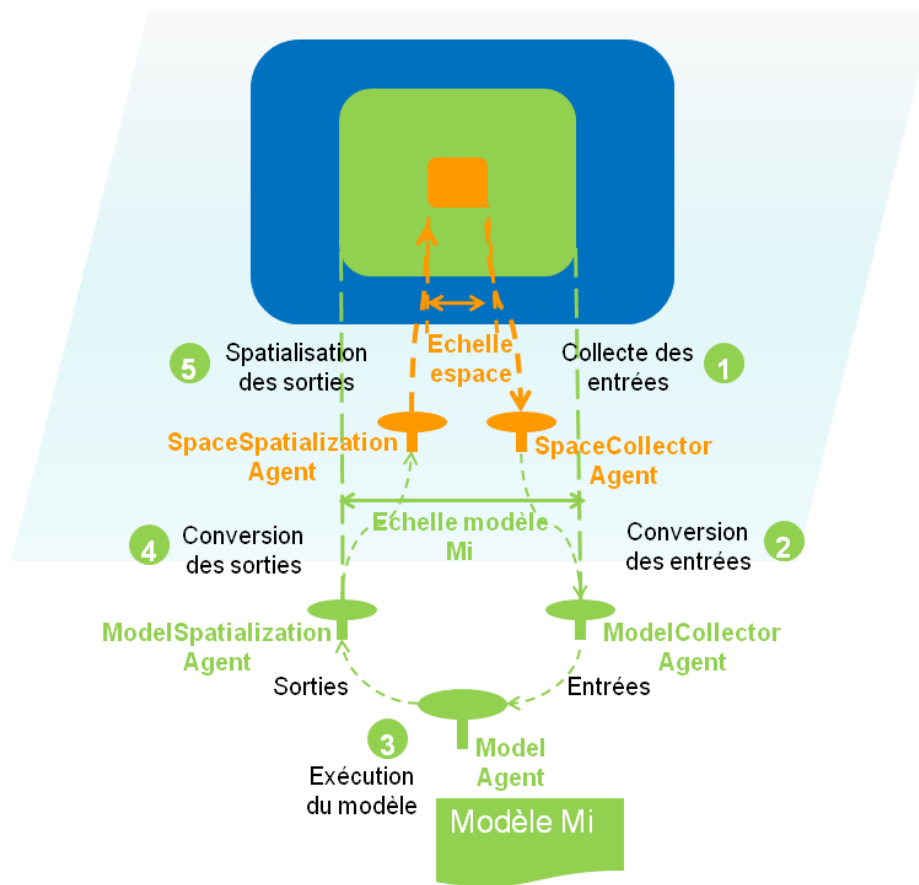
5 Spatialisation des sorties

Echelle espace

Collecte des entrées 1

SpaceSpatialization Agent

SpaceCollector Agent

4 Conversion des sorties

Echelle modèle Mi

Conversion des entrées 2

ModelSpatialization Agent

ModelCollector Agent

Sorties

Entrées

3 Exécution du modèle

Model Agent

Modèle Mi